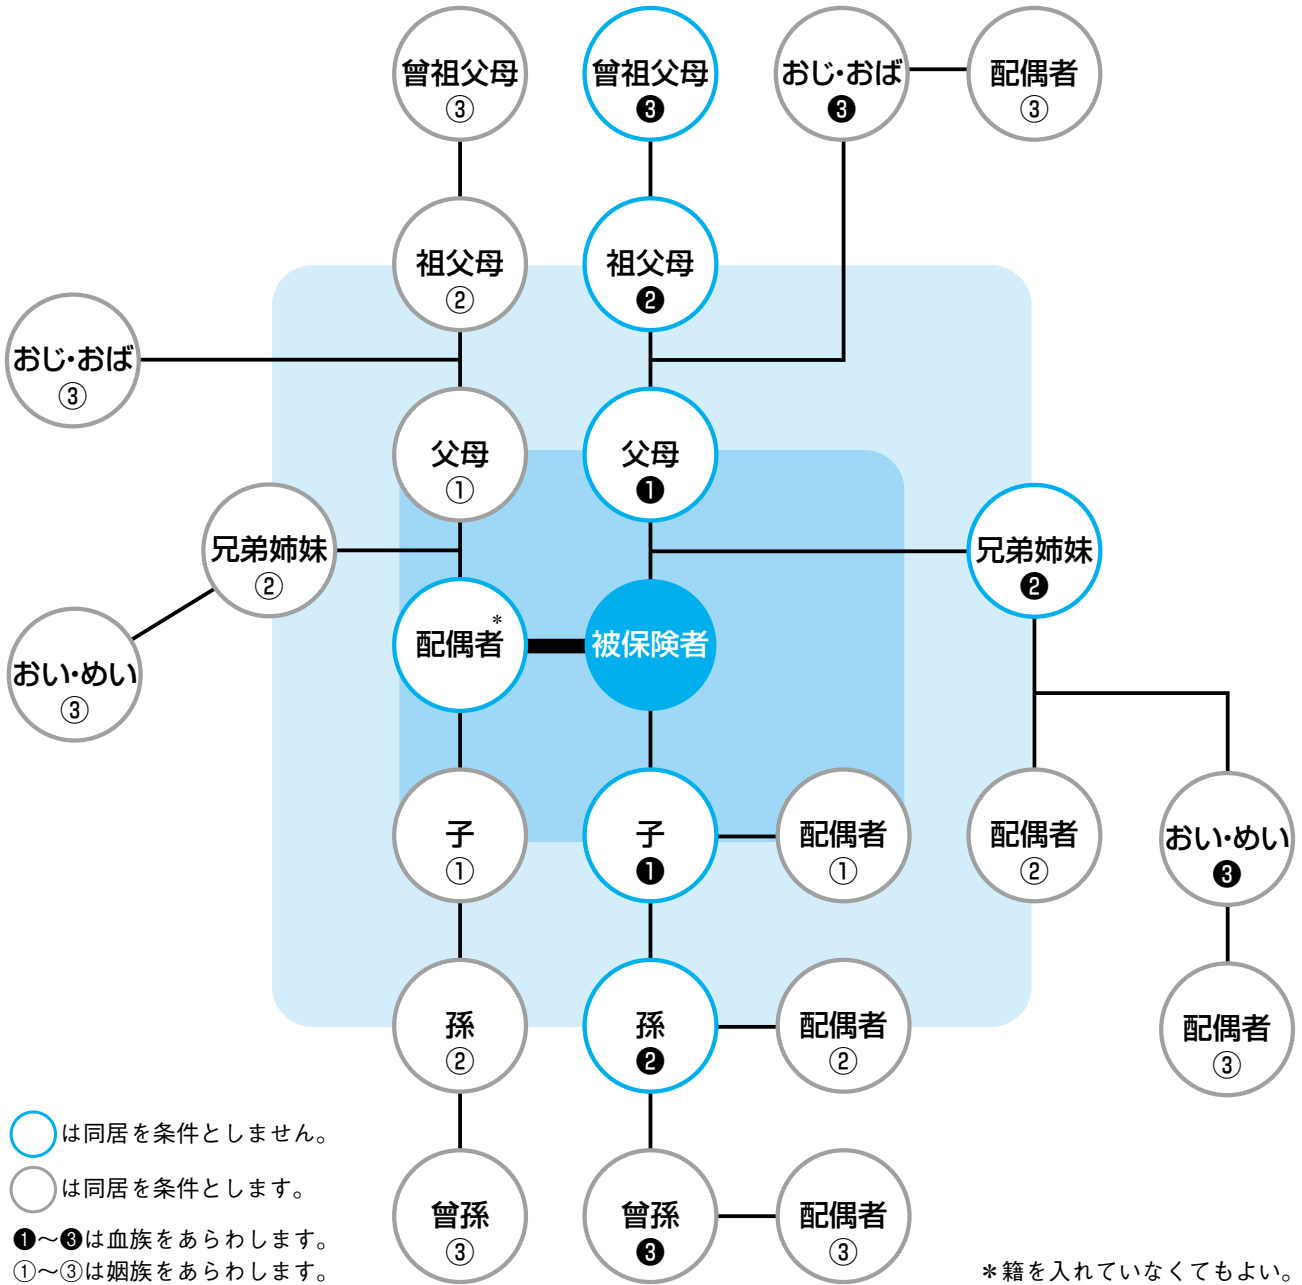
曾祖父母
③

曾祖父母
❸

おじ・おば
❸

配偶者
③

祖父母
②

祖父母
❷

おじ・おば
③

父母
①

父母
❶

兄弟姉妹
②

兄弟姉妹
❷

おい・めい
③

配偶者*

被保険者

子
①

子
❶

配偶者
①

配偶者
②

おい・めい
❸

孫
②

孫
❷

配偶者
②

配偶者
③

曾孫
③

曾孫
❸

配偶者
③

は同居を条件としません。
は同居を条件とします。
❶～❸は血族をあらわします。
①～③は姻族をあらわします。

＊籍を入れていなくてもよい。